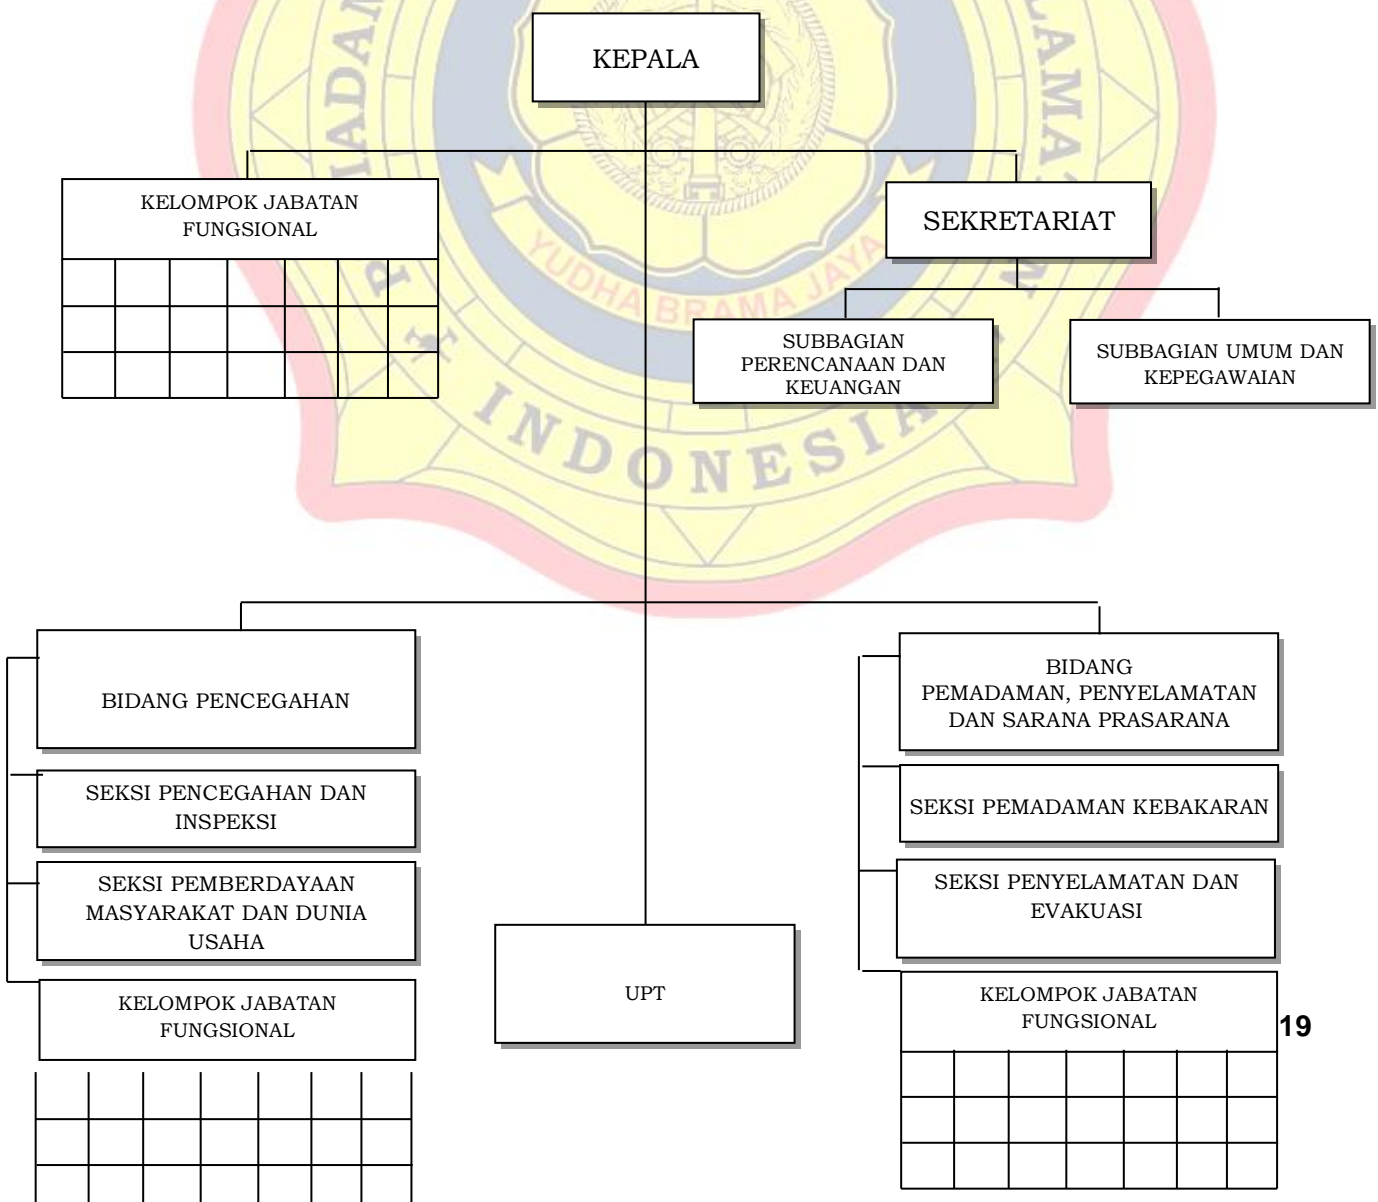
KEPALA

KELOMPOK JABATAN FUNGSIONAL

SEKRETARIAT

SUBBAGIAN PERENCANAAN DAN KEUANGAN

SUBBAGIAN UMUM DAN KEPEGAWAIAN

BIDANG PENCEGAHAN

SEKSI PENCEGAHAN DAN INSPEKSI

SEKSI PEMBERDAYAAN MASYARAKAT DAN DUNIA USAHA

KELOMPOK JABATAN FUNGSIONAL

UPT

BIDANG PEMADAMAN, PENYELAMATAN DAN SARANA PRASARANA

SEKSI PEMADAMAN KEBAKARAN

SEKSI PENYELAMATAN DAN EVAKUASI

KELOMPOK JABATAN FUNGSIONAL

19

YUDHA BRAMA JAYA

INDONESIA